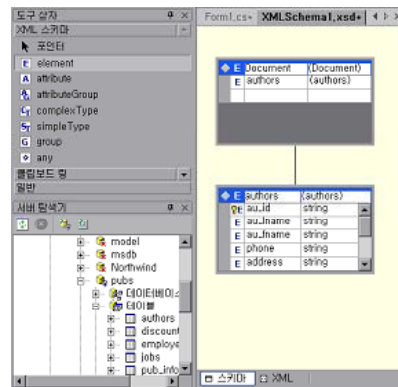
도구 상자
XML 스키마
포인터
element
attribute
attributeGroup
complexType
simpleType
group
any
클립보드 링
일반
서버 탐색기
model
msdb
Northwind
pubs
데이터베이스
테이블
authors
discount
employe
jobs
pub_info

Form1.cs*
XMLSchema1.xsd*

| | | |
|---|---|---|
| E | Document | (Document) |
| E | authors | (authors) |

| | | |
|---|---|---|
| E | authors | (authors) |
| | au_id | string |
| E | au_lname | string |
| E | au_fname | string |
| E | phone | string |
| E | address | string |

스키마
XML